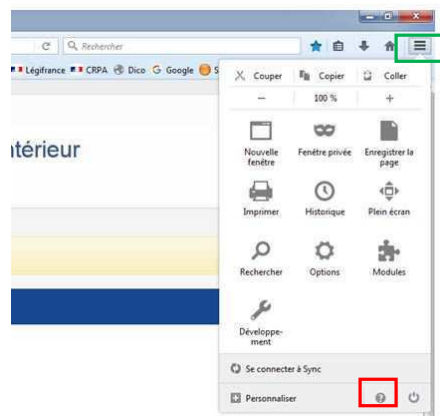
Rechercher

Légifrance CRPA Dico Google S

térieur

Couper Copier Coller

− 100 % +

Nouvelle fenêtre

Fenêtre privée

Enregistrer la page

Imprimer

Historique

Plein écran

Rechercher

Options

Modules

Développement

Se connecter à Sync

Personnaliser